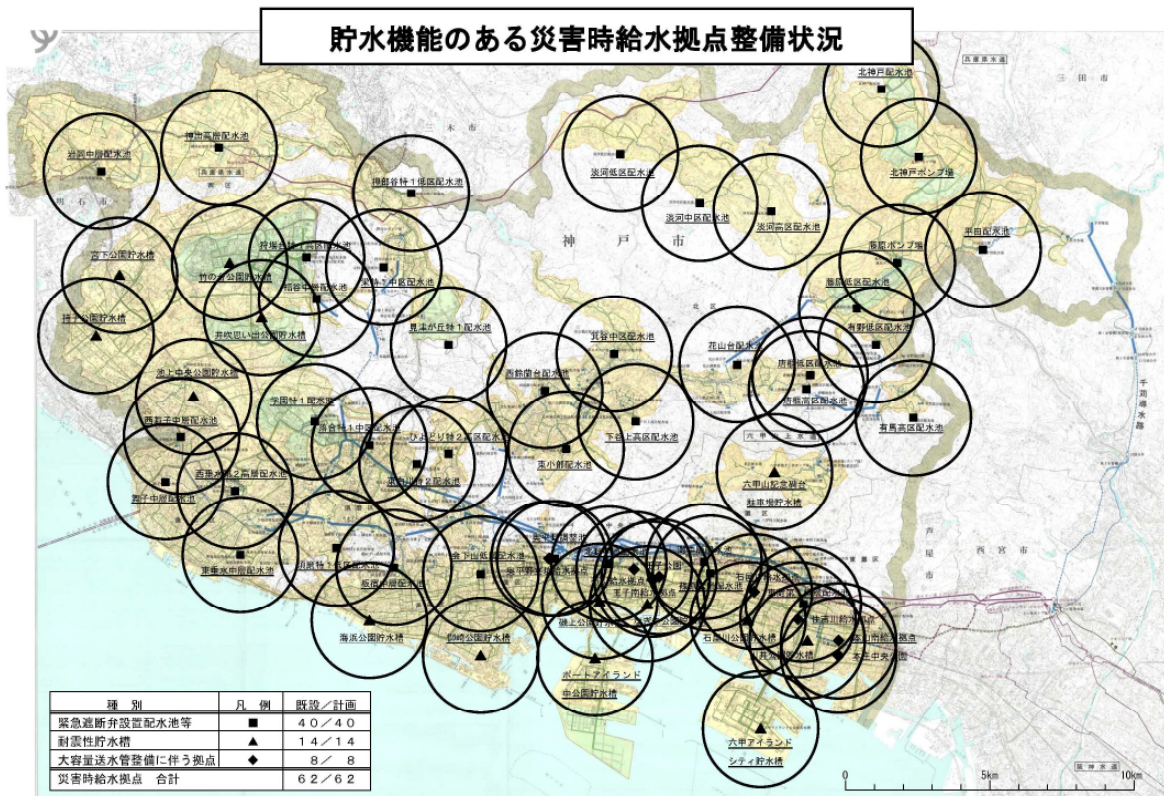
貯水機能のある災害時給水拠点整備状況

北神戸配水池
北神戸ポンプ場
岩岡中層配水池
神出高層配水池
押部谷特１低区配水池
淡河低区配水池
淡河中区配水池
淡河高区配水池
平田配水池
藤原ポンプ場
藤原低区配水池
有野低区配水池
神戸市
宮下公園貯水槽
竹の台公園貯水槽
狩場台特１低区配水池
伊川谷中層配水池
特１中区配水池
持子公園貯水槽
井吹西公園貯水槽
見津が丘特１配水池
白川台中区配水池
花山台配水池
唐櫃低区配水池
唐櫃高区配水池
有馬高区配水池
西鈴蘭台配水池
池上中央公園貯水槽
西舞子中層配水池
学園特１配水池
落合特１中区配水池
ひよどり台特２高区配水池
下谷上高区配水池
千苅導水路
舞子中層配水池
垂水特２高区配水池
横尾特２配水池
北小部配水池
六甲山記念碑台駐車場貯水槽
東垂水中層配水池
須磨特１低区配水池
会下山低区配水池
板宿中層配水池
海浜公園貯水槽
御崎公園貯水槽
磯上公園貯水槽
ポートアイランド中公園貯水槽
石屋川公園貯水槽
住吉川貯水槽
本山中央公園
六甲アイランドシティ貯水槽

| 種　別 | 凡　例 | 既設／計画 |
|---|---|---|
| 緊急遮断弁設置配水池等 | ■ | ４０／４０ |
| 耐震性貯水槽 | ▲ | １４／１４ |
| 大容量送水管整備に伴う拠点 | ◆ | ８／　８ |
| 災害時給水拠点　合計 | | ６２／６２ |

0　5km　10km